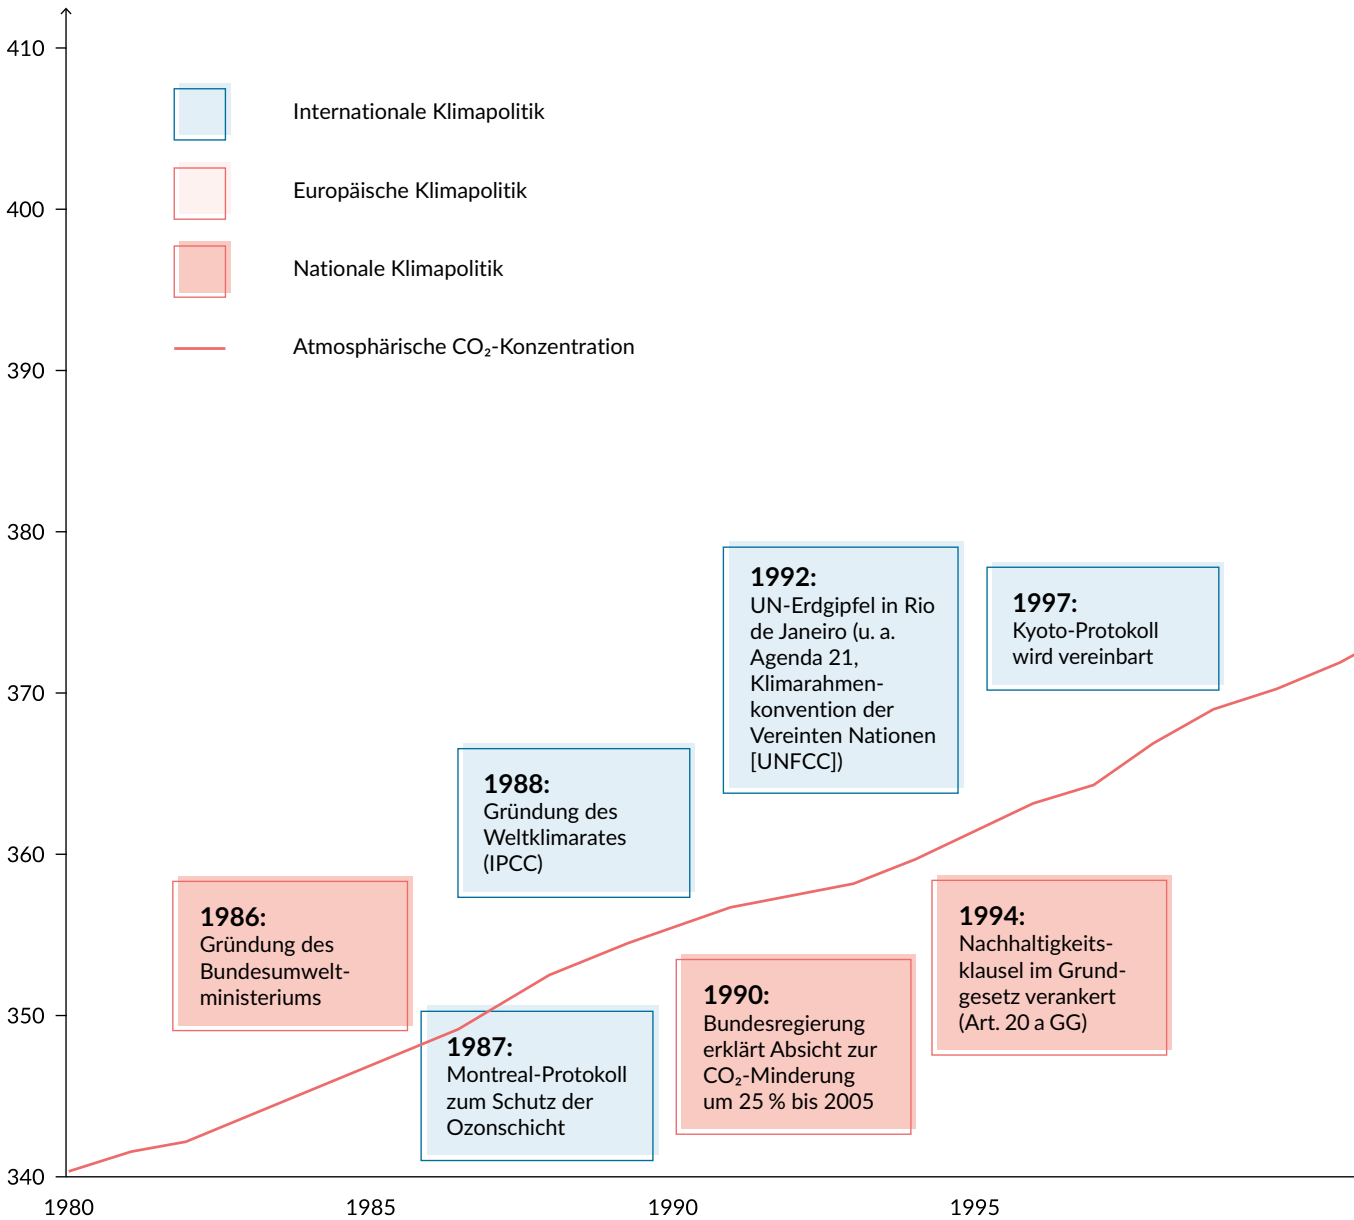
410

400

390

380

370

360

350

340

Internationale Klimapolitik

Europäische Klimapolitik

Nationale Klimapolitik

Atmosphärische $CO_2$-Konzentration

**1992:**
UN-Erdgipfel in Rio de Janeiro (u. a. Agenda 21, Klimarahmenkonvention der Vereinten Nationen [UNFCC])

**1997:**
Kyoto-Protokoll wird vereinbart

**1988:**
Gründung des Weltklimarates (IPCC)

**1986:**
Gründung des Bundesumweltministeriums

**1994:**
Nachhaltigkeitsklausel im Grundgesetz verankert (Art. 20 a GG)

**1990:**
Bundesregierung erklärt Absicht zur $CO_2$-Minderung um 25 % bis 2005

**1987:**
Montreal-Protokoll zum Schutz der Ozonschicht

1980

1985

1990

1995